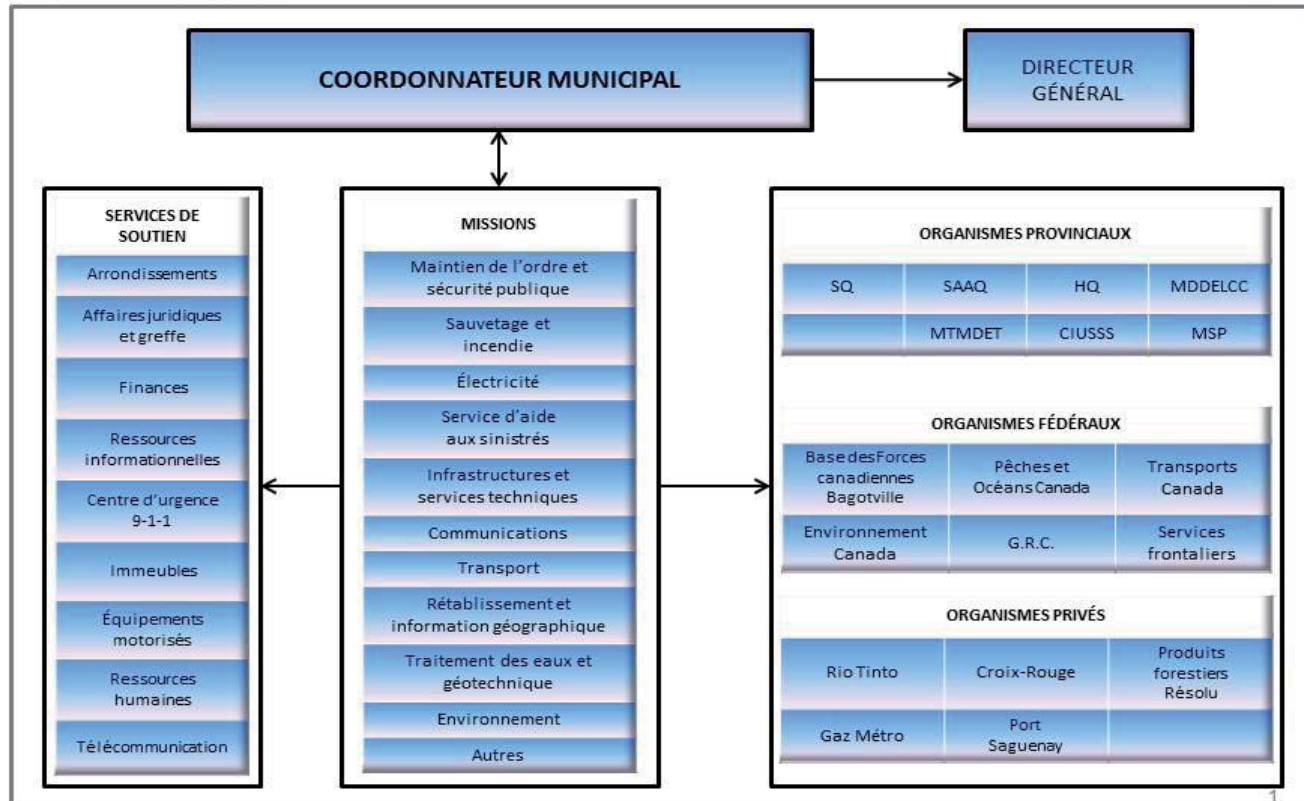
COORDONNATEUR MUNICIPAL

DIRECTEUR GÉNÉRAL

SERVICES DE SOUTIEN

Arrondissements

Affaires juridiques et greffe

Finances

Ressources informationnelles

Centre d'urgence 9-1-1

Immeubles

Équipements motorisés

Ressources humaines

Télécommunication

MISSIONS

Maintien de l'ordre et sécurité publique

Sauvetage et incendie

Électricité

Service d'aide aux sinistrés

Infrastructures et services techniques

Communications

Transport

Rétablissement et information géographique

Traitement des eaux et géotechnique

Environnement

Autres

ORGANISMES PROVINCIAUX

| SQ | SAAQ | HQ | MDDELCC |
|---|---|---|---|
| | MTMDET | CIUSSS | MSP |

ORGANISMES FÉDÉRAUX

| Base des Forces canadiennes Bagotville | Pêches et Océans Canada | Transports Canada |
|---|---|---|
| Environnement Canada | G.R.C. | Services frontaliers |

ORGANISMES PRIVÉS

| Rio Tinto | Croix-Rouge | Produits forestiers Résolu |
|---|---|---|
| Gaz Métro | Port Saguenay | |

1